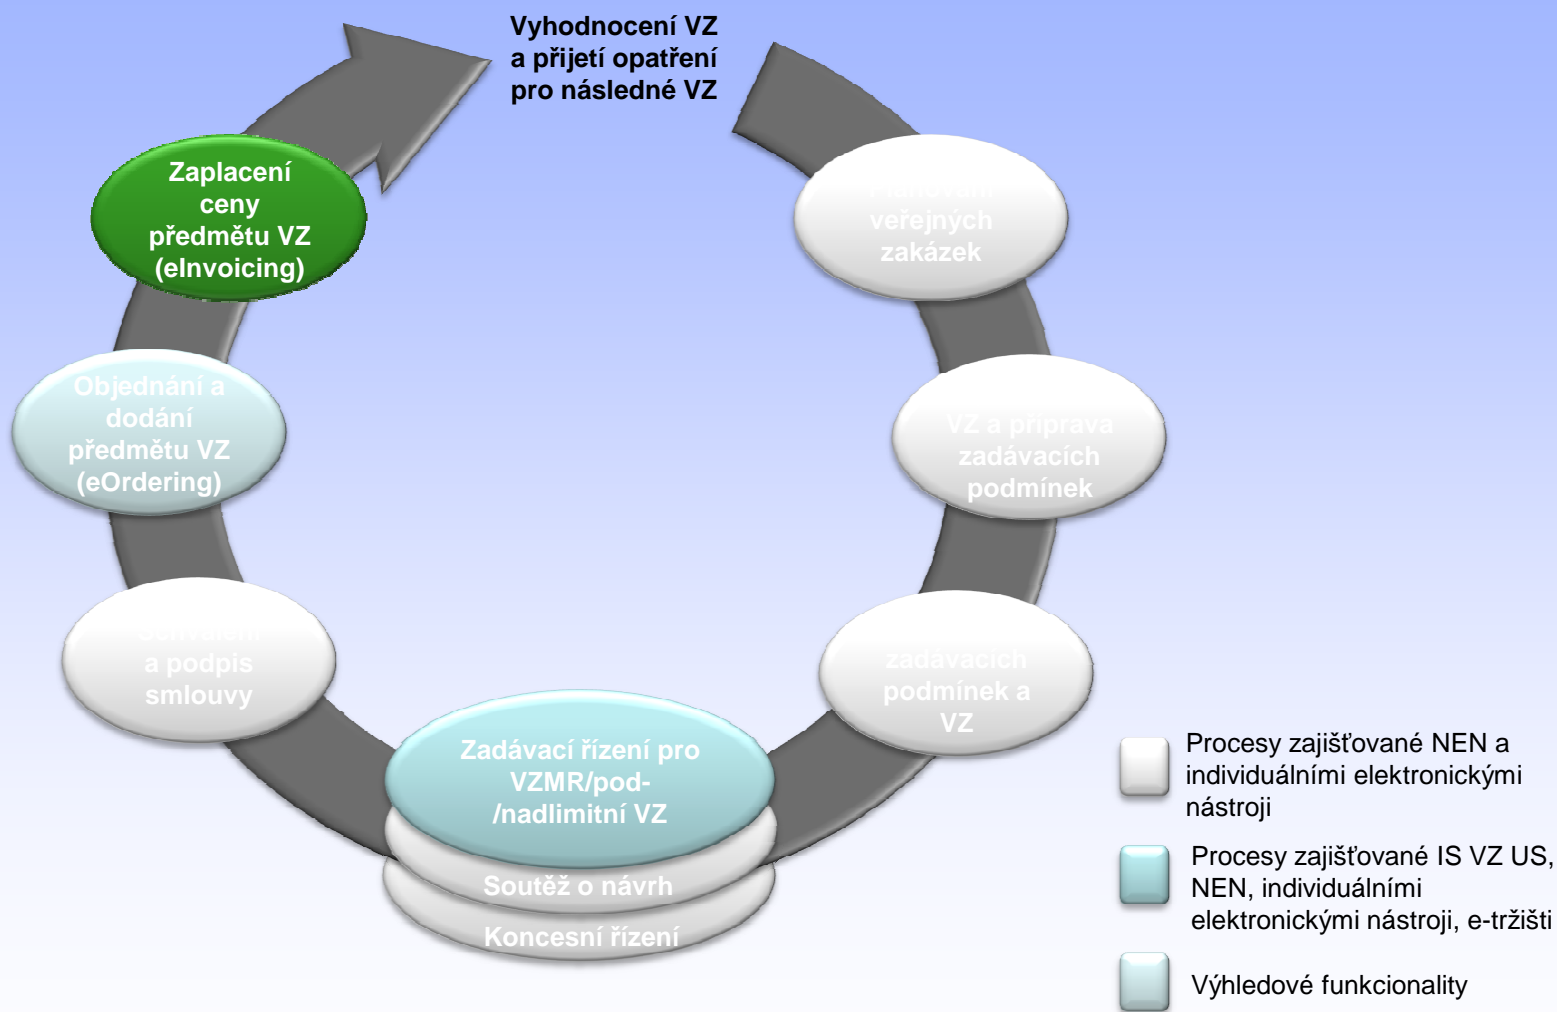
Vyhodnocení VZ a přijetí opatření pro následné VZ

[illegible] veřejných zakázek

VZ a příprava zadávacích podmínek

zadávacích podmínek a VZ

Zadávací řízení pro VZMR/pod-/nadlimitní VZ

Soutěž o návrh

Koncesní řízení

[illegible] a podpis smlouvy

Objednání a dodání předmětu VZ (eOrdering)

Zaplacení ceny předmětu VZ (eInvoicing)

Procesy zajišťované NEN a individuálními elektronickými nástroji

Procesy zajišťované IS VZ US, NEN, individuálními elektronickými nástroji, e-tržišti

Výhledové funkcionality